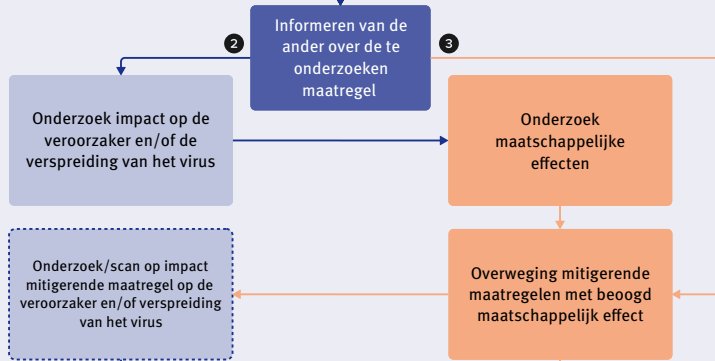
Informeren van de ander over de te onderzoeken maatregel

2

3

Onderzoek impact op de veroorzaker en/of de verspreiding van het virus

Onderzoek maatschappelijke effecten

Onderzoek/scan op impact mitigerende maatregel op de veroorzaker en/of verspreiding van het virus

Overweging mitigerende maatregelen met beoogd maatschappelijk effect